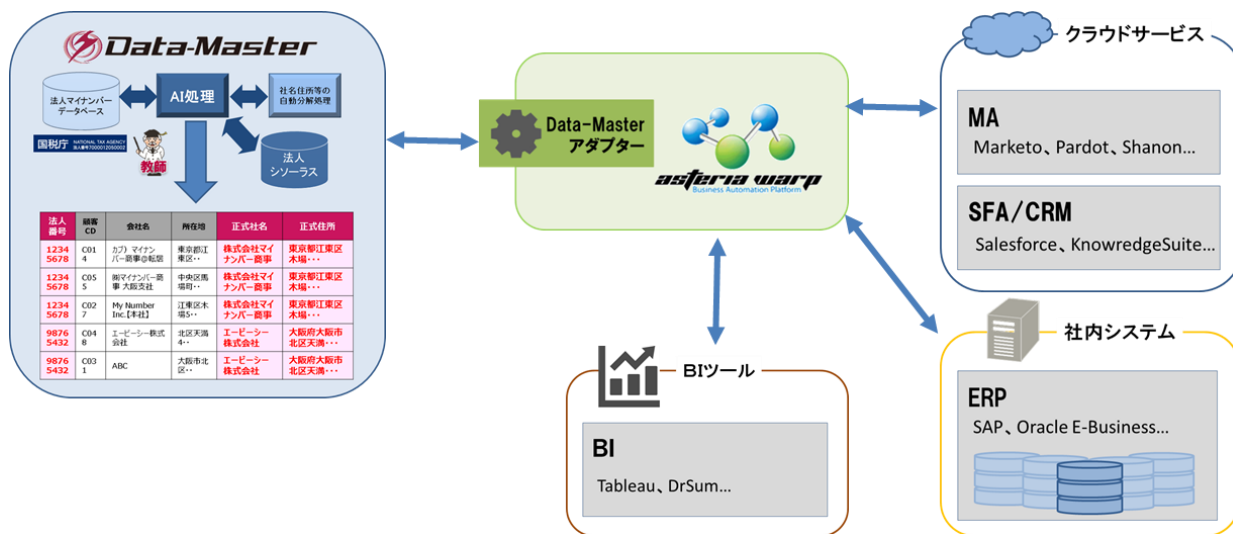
Data-Master

法人マイナンバーデータベース

AI処理

社名住所等の自動分解処理

国税庁 NATIONAL TAX AGENCY

教師

法人シソーラス

| 法人番号 | 顧客CD | 会社名 | 所在地 | 正式社名 | 正式住所 |
|---|---|---|---|---|---|
| 1234 5678 | C014 | カブ) マイナンバー商事@転居 | 東京都江東区･･ | 株式会社マイナンバー商事 | 東京都江東区木場･･･ |
| 1234 5678 | C055 | ㈱マイナンバー商事 大阪支社 | 中央区馬場町･･ | 株式会社マイナンバー商事 | 東京都江東区木場･･･ |
| 1234 5678 | C027 | My Number Inc.【本社】 | 江東区木場5･･ | 株式会社マイナンバー商事 | 東京都江東区木場･･･ |
| 9876 5432 | C048 | エービーシー株式会社 | 北区天満4･･ | エービーシー株式会社 | 大阪府大阪市北区天満･･･ |
| 9876 5432 | C031 | ABC | 大阪市北区･･ | エービーシー株式会社 | 大阪府大阪市北区天満･･･ |

Data-Master アダプター

asteria warp Business Automation Platform

クラウドサービス

MA
Marketo、Pardot、Shanon...

SFA/CRM
Salesforce、KnowredgeSuite...

BIツール

BI
Tableau、DrSum...

社内システム

ERP
SAP、Oracle E-Business...